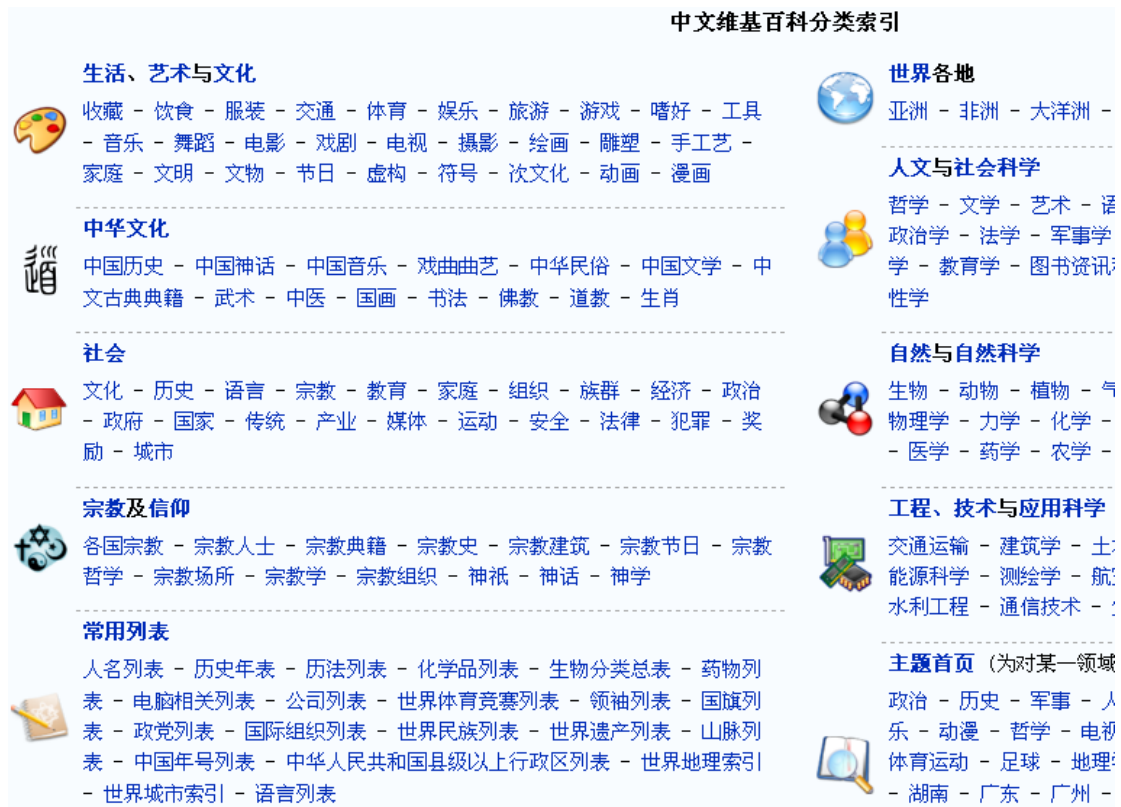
中文维基百科分类索引

生活、艺术与文化

收藏 - 饮食 - 服装 - 交通 - 体育 - 娱乐 - 旅游 - 游戏 - 嗜好 - 工具 - 音乐 - 舞蹈 - 电影 - 戏剧 - 电视 - 摄影 - 绘画 - 雕塑 - 手工艺 - 家庭 - 文明 - 文物 - 节日 - 虚构 - 符号 - 次文化 - 动画 - 漫画

中华文化

中国历史 - 中国神话 - 中国音乐 - 戏曲曲艺 - 中华民俗 - 中国文学 - 中文古典典籍 - 武术 - 中医 - 国画 - 书法 - 佛教 - 道教 - 生肖

社会

文化 - 历史 - 语言 - 宗教 - 教育 - 家庭 - 组织 - 族群 - 经济 - 政治 - 政府 - 国家 - 传统 - 产业 - 媒体 - 运动 - 安全 - 法律 - 犯罪 - 奖励 - 城市

宗教及信仰

各国宗教 - 宗教人士 - 宗教典籍 - 宗教史 - 宗教建筑 - 宗教节日 - 宗教哲学 - 宗教场所 - 宗教学 - 宗教组织 - 神祇 - 神话 - 神学

常用列表

人名列表 - 历史年表 - 历法列表 - 化学品列表 - 生物分类总表 - 药物列表 - 电脑相关列表 - 公司列表 - 世界体育竞赛列表 - 领袖列表 - 国旗列表 - 政党列表 - 国际组织列表 - 世界民族列表 - 世界遗产列表 - 山脉列表 - 中国年号列表 - 中华人民共和国县级以上行政区列表 - 世界地理索引 - 世界城市索引 - 语言列表

世界各地

亚洲 - 非洲 - 大洋洲 - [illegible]

人文与社会科学

哲学 - 文学 - 艺术 - 语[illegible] 政治学 - 法学 - 军事学 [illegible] 学 - 教育学 - 图书资讯科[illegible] 性学

自然与自然科学

生物 - 动物 - 植物 - 气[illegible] 物理学 - 力学 - 化学 - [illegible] - 医学 - 药学 - 农学 - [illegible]

工程、技术与应用科学

交通运输 - 建筑学 - 土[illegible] 能源科学 - 测绘学 - 航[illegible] 水利工程 - 通信技术 - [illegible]

主题首页 (为对某一领域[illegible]

政治 - 历史 - 军事 - 人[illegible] 乐 - 动漫 - 哲学 - 电视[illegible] 体育运动 - 足球 - 地理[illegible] - 湖南 - 广东 - 广州 - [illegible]